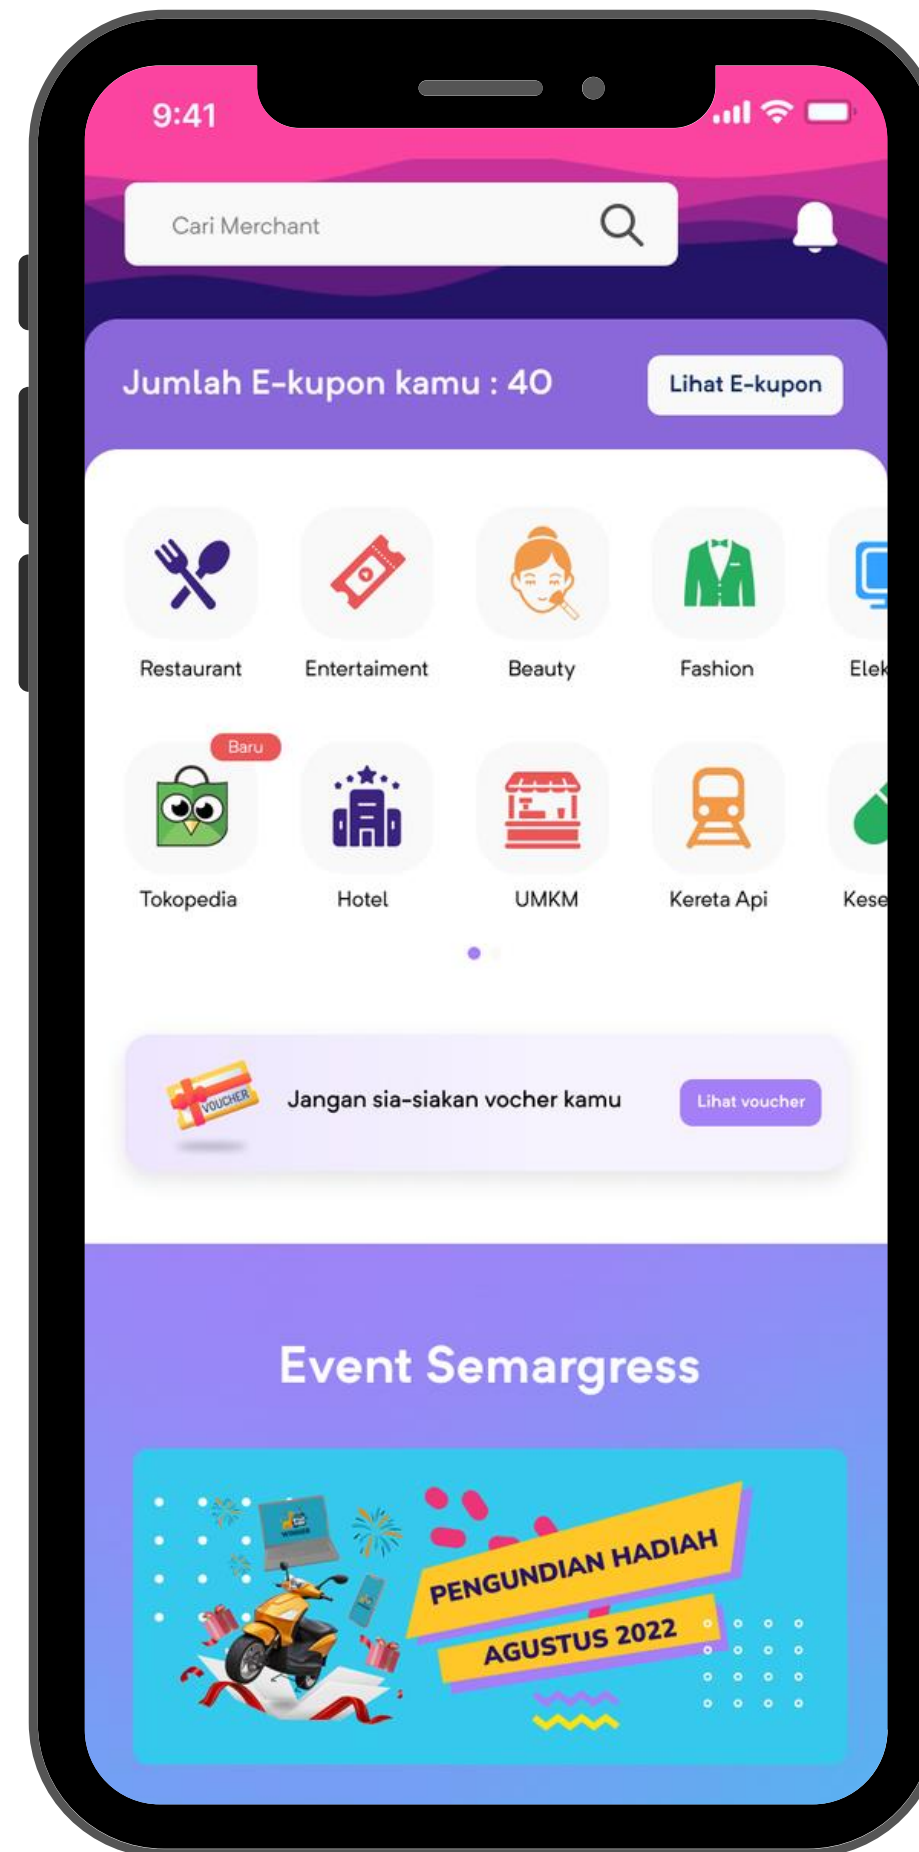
9:41

Cari Merchant

Jumlah E-kupon kamu : 40

Lihat E-kupon

Restaurant

Entertaiment

Beauty

Fashion

Elek

Baru

Tokopedia

Hotel

UMKM

Kereta Api

Kese

VOUCHER

Jangan sia-siakan vocher kamu

Lihat voucher

Event Semargress

WINNER

PENGUNDIAN HADIAH

AGUSTUS 2022